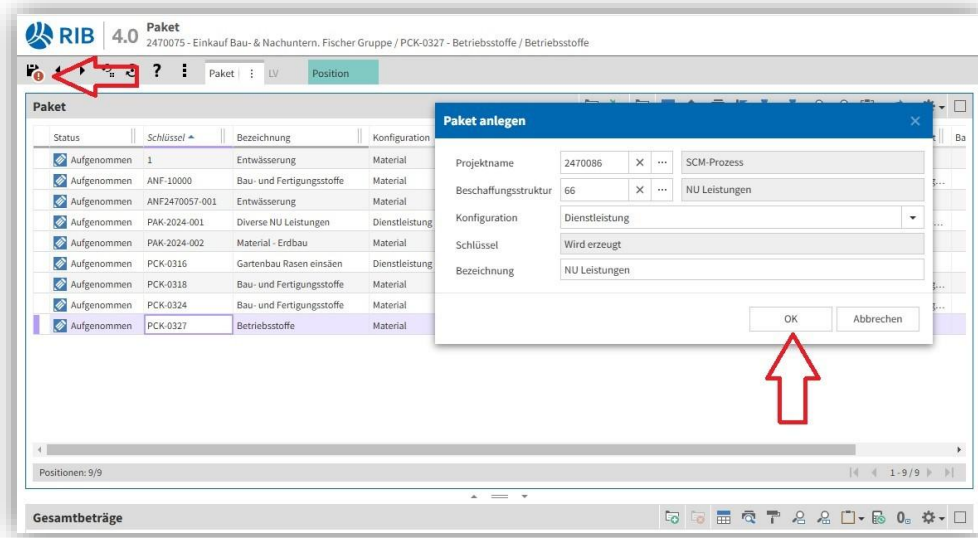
RIB 4.0 Paket
2470075 - Einkauf Bau- & Nachuntern. Fischer Gruppe / PCK-0327 - Betriebsstoffe / Betriebsstoffe

? Paket LV Position

Paket

| Status | Schlüssel | Bezeichnung | Konfiguration |
|---|---|---|---|
| Aufgenommen | 1 | Entwässerung | Material |
| Aufgenommen | ANF-10000 | Bau- und Fertigungsstoffe | Material |
| Aufgenommen | ANF2470057-001 | Entwässerung | Material |
| Aufgenommen | PAK-2024-001 | Diverse NU Leistungen | Dienstleistung |
| Aufgenommen | PAK-2024-002 | Material - Erdbau | Material |
| Aufgenommen | PCK-0316 | Gartenbau Rasen einsäen | Dienstleistung |
| Aufgenommen | PCK-0318 | Bau- und Fertigungsstoffe | Material |
| Aufgenommen | PCK-0324 | Bau- und Fertigungsstoffe | Material |
| Aufgenommen | PCK-0327 | Betriebsstoffe | Material |

Ba

Paket anlegen

Projektname 2470086 SCM-Prozess
Beschaffungsstruktur 66 NU Leistungen
Konfiguration Dienstleistung
Schlüssel Wird erzeugt
Bezeichnung NU Leistungen

OK Abbrechen

Positionen: 9/9
1 - 9 / 9

Gesamtbeträge